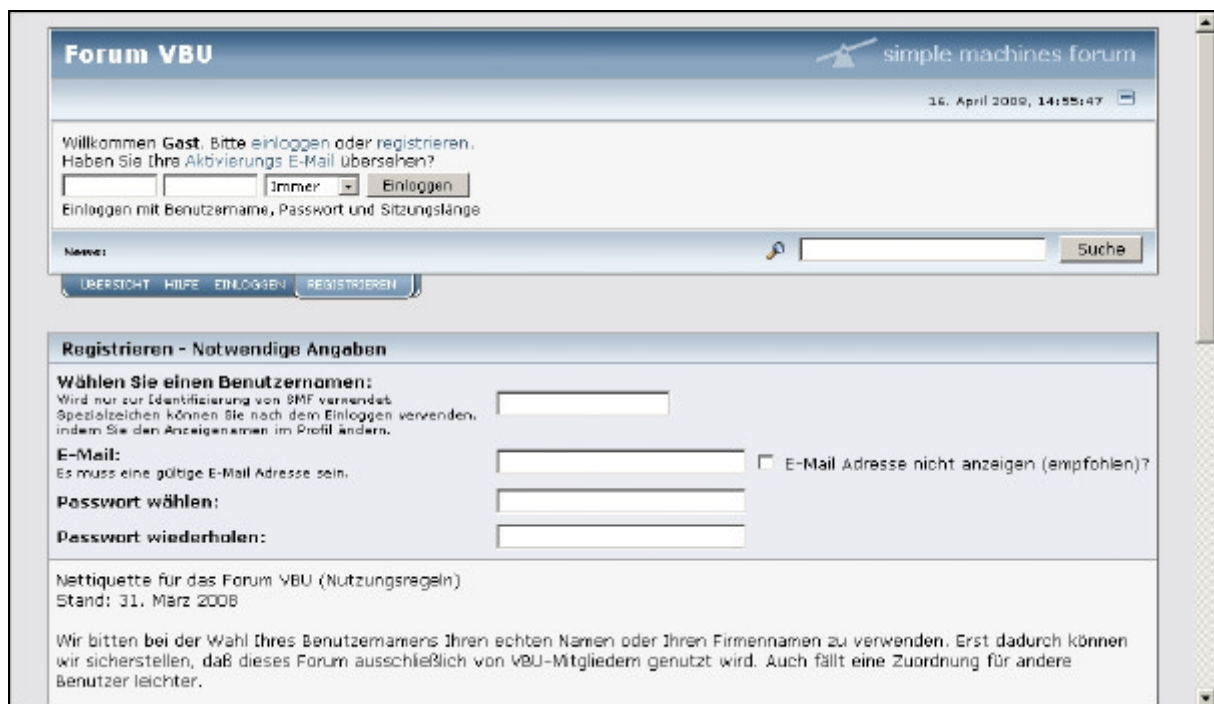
Forum VBU

simple machines forum

16. April 2008, 14:55:47

Willkommen Gast. Bitte einloggen oder registrieren.
Haben Sie Ihre Aktivierungs E-Mail übersehen?

Immer Einloggen

Einloggen mit Benutzername, Passwort und Sitzungslänge

News:

Suche

ÜBERSICHT HILFE EINLOGGEN REGISTRIEREN

Registrieren - Notwendige Angaben

Wählen Sie einen Benutzernamen:
Wird nur zur Identifizierung von SMF verwendet. Spezialzeichen können Sie nach dem Einloggen verwenden, indem Sie den Anzeigenamen im Profil ändern.

E-Mail:
Es muss eine gültige E-Mail Adresse sein.

E-Mail Adresse nicht anzeigen (empfohlen)?

Passwort wählen:

Passwort wiederholen:

Nettiquette für das Forum VBU (Nutzungsregeln)
Stand: 31. März 2008

Wir bitten bei der Wahl Ihres Benutzernamens Ihren echten Namen oder Ihren Firmennamen zu verwenden. Erst dadurch können wir sicherstellen, daß dieses Forum ausschließlich von VBU-Mitgliedern genutzt wird. Auch fällt eine Zuordnung für andere Benutzer leichter.